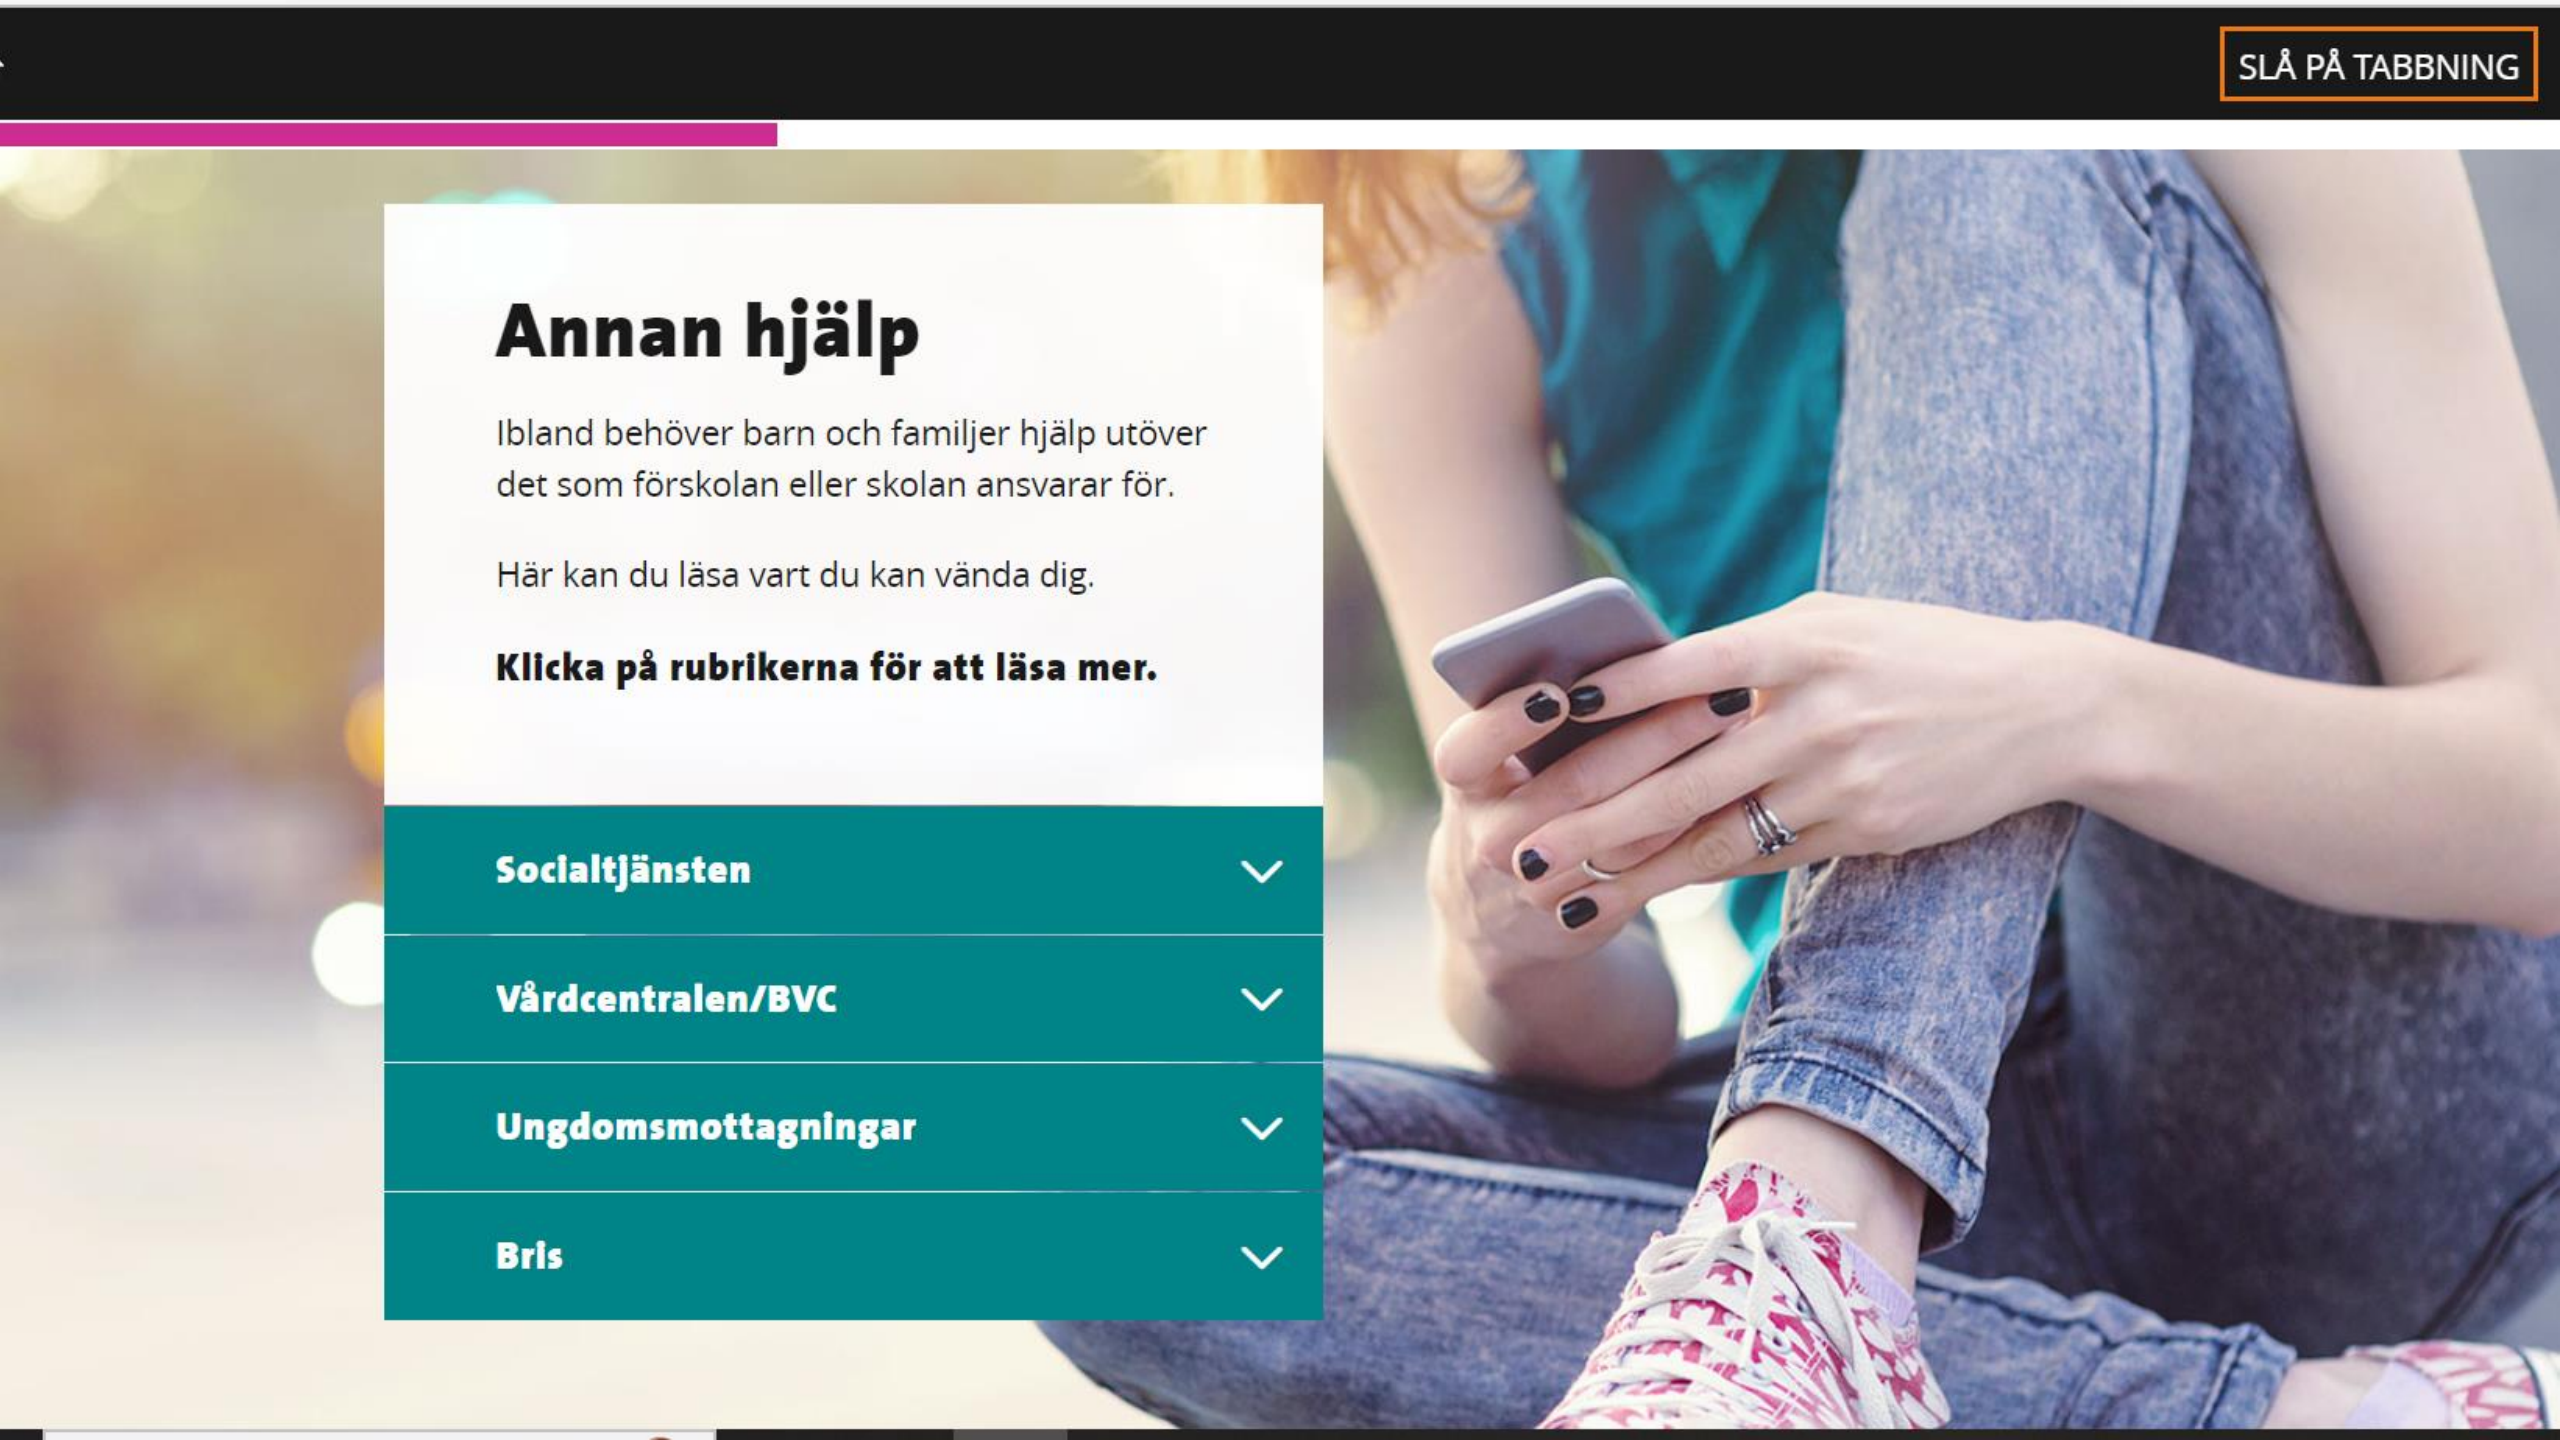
SLÅ PÅ TABBNING

Annan hjälp

Ibland behöver barn och familjer hjälp utöver det som förskolan eller skolan ansvarar för.

Här kan du läsa vart du kan vända dig.

Klicka på rubrikerna för att läsa mer.

Socialtjänsten

Vårdcentralen/BVC

Ungdomsmottagningar

Bris